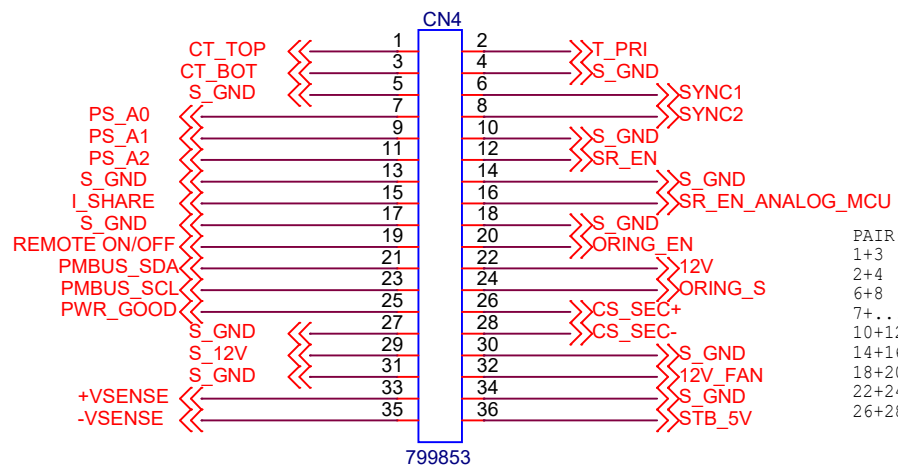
CN4

CT_TOP 1 2 T_PRI
CT_BOT 3 4 S_GND
S_GND 5 6 SYNC1
PS_A0 7 8 SYNC2
PS_A1 9 10 S_GND
PS_A2 11 12 SR_EN
S_GND 13 14 S_GND
I_SHARE 15 16 SR_EN_ANALOG_MCU
S_GND 17 18 S_GND
REMOTE ON/OFF 19 20 ORING_EN
PMBUS_SDA 21 22 12V
PMBUS_SCL 23 24 ORING_S
PWR_GOOD 25 26 CS_SEC+
S_GND 27 28 CS_SEC-
S_12V 29 30 S_GND
S_GND 31 32 12V_FAN
+VSENSE 33 34 S_GND
-VSENSE 35 36 STB_5V

799853

PAIR
1+3
2+4
6+8
7+..
10+12
14+16
18+20
22+24
26+28